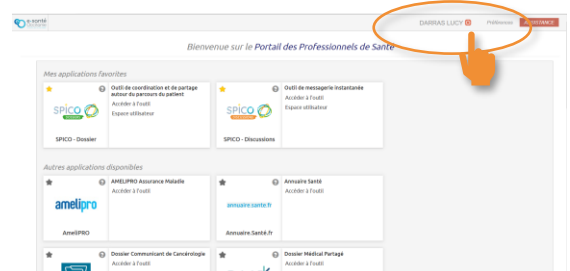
e-santé Occitanie

DARRAS LUCY

Préférences

DÉCONNEXION

Bienvenue sur le Portail des Professionnels de Santé

Mes applications favorites

Outil de coordination et de partage autour du parcours du patient

Accéder à l'outil

Espace utilisateur

SPICO

SPICO - Dossier

Outil de messagerie instantanée

Accéder à l'outil

Espace utilisateur

SPICO

SPICO - Discussions

Autres applications disponibles

AMELIPRO Assurance Maladie

Accéder à l'outil

ameli pro

AmeliPRO

Annuaire Santé

Accéder à l'outil

annuaire.sante.fr

Annuaire.Santé.fr

Dossier Communicant de Cancérologie

Accéder à l'outil

Dossier Médical Partagé

Accéder à l'outil